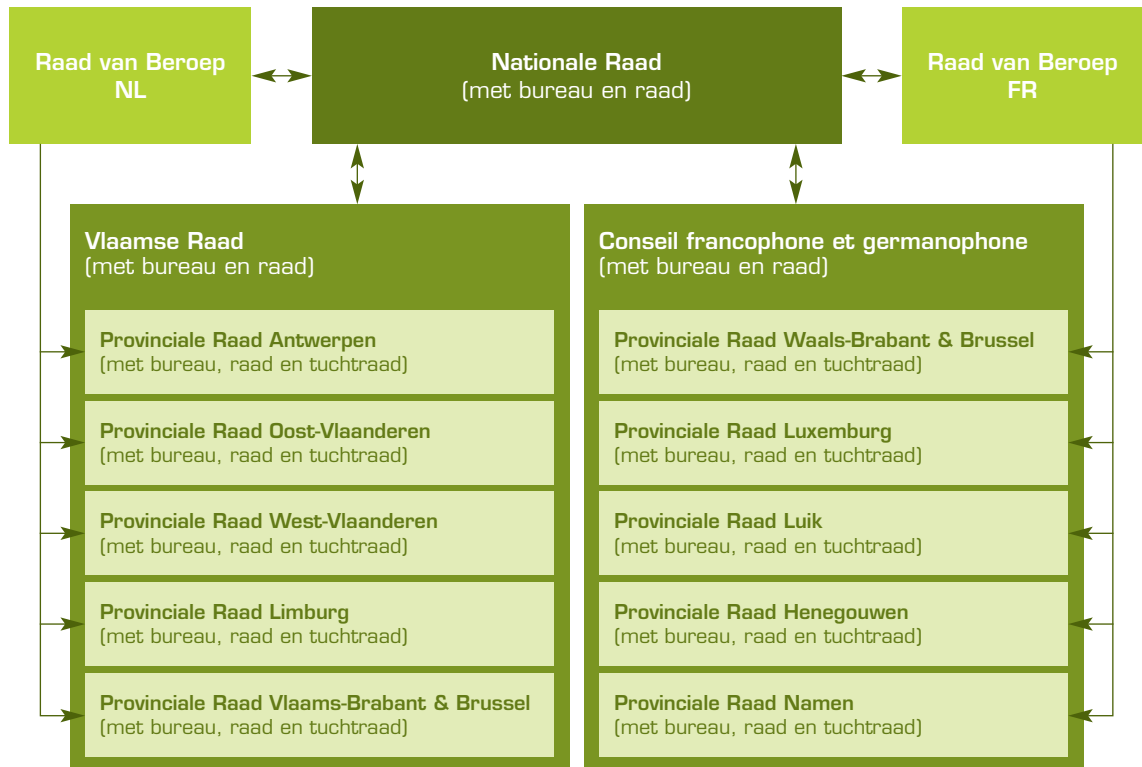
Raad van Beroep NL

Nationale Raad
(met bureau en raad)

Raad van Beroep FR

Vlaamse Raad
(met bureau en raad)

Provinciale Raad Antwerpen
(met bureau, raad en tuchtraad)

Provinciale Raad Oost-Vlaanderen
(met bureau, raad en tuchtraad)

Provinciale Raad West-Vlaanderen
(met bureau, raad en tuchtraad)

Provinciale Raad Limburg
(met bureau, raad en tuchtraad)

Provinciale Raad Vlaams-Brabant & Brussel
(met bureau, raad en tuchtraad)

Conseil francophone et germanophone
(met bureau en raad)

Provinciale Raad Waals-Brabant & Brussel
(met bureau, raad en tuchtraad)

Provinciale Raad Luxemburg
(met bureau, raad en tuchtraad)

Provinciale Raad Luik
(met bureau, raad en tuchtraad)

Provinciale Raad Henegouwen
(met bureau, raad en tuchtraad)

Provinciale Raad Namen
(met bureau, raad en tuchtraad)